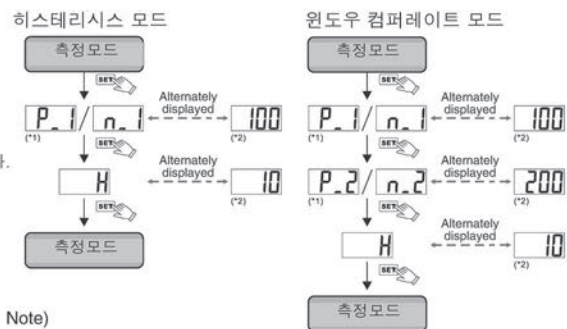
히스테리시스 모드

측정모드

SET

P_1 / n_1

(*1)

Alternately displayed

100

(*2)

SET

H

Alternately displayed

10

(*2)

SET

측정모드

다.

Note)

윈도우 컴퍼레이트 모드

측정모드

SET

P_1 / n_1

(*1)

Alternately displayed

100

(*2)

SET

P_2 / n_2

(*1)

Alternately displayed

200

(*2)

SET

H

Alternately displayed

10

(*2)

SET

측정모드